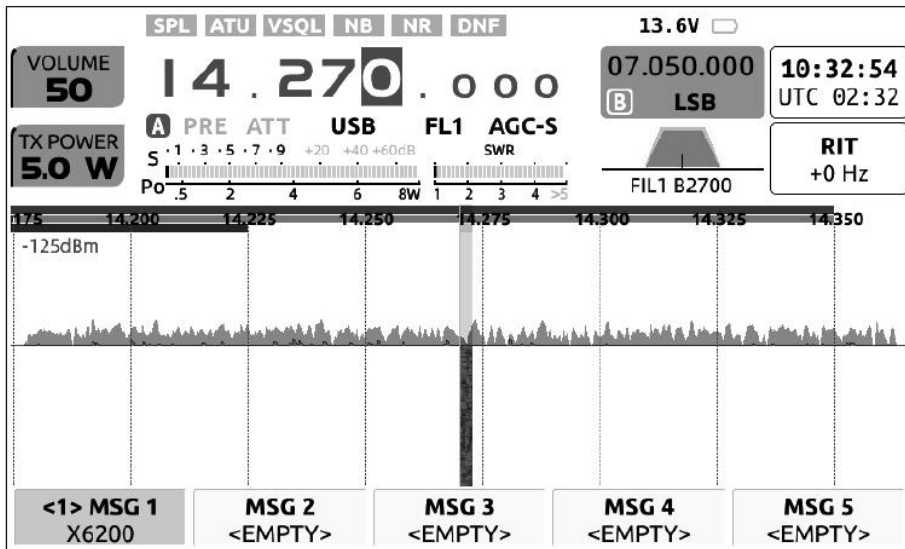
SPL ATU VSQL NB NR DNF

13.6V

VOLUME
50

14.270.000

07.050.000
B LSB

10:32:54
UTC 02:32

TX POWER
5.0 W

A PRE ATT USB FL1 AGC-S

S ·1 ·3 ·5 ·7 ·9 +20 +40 +60dB
SWR

Po .5 2 4 6 8W 1 2 3 4 >5

FIL1 B2700

RIT
+0 Hz

175 14.200 14.225 14.250 14.275 14.300 14.325 14.350

-125dBm

| <1> MSG 1 X6200 | MSG 2 <EMPTY> | MSG 3 <EMPTY> | MSG 4 <EMPTY> | MSG 5 <EMPTY> |